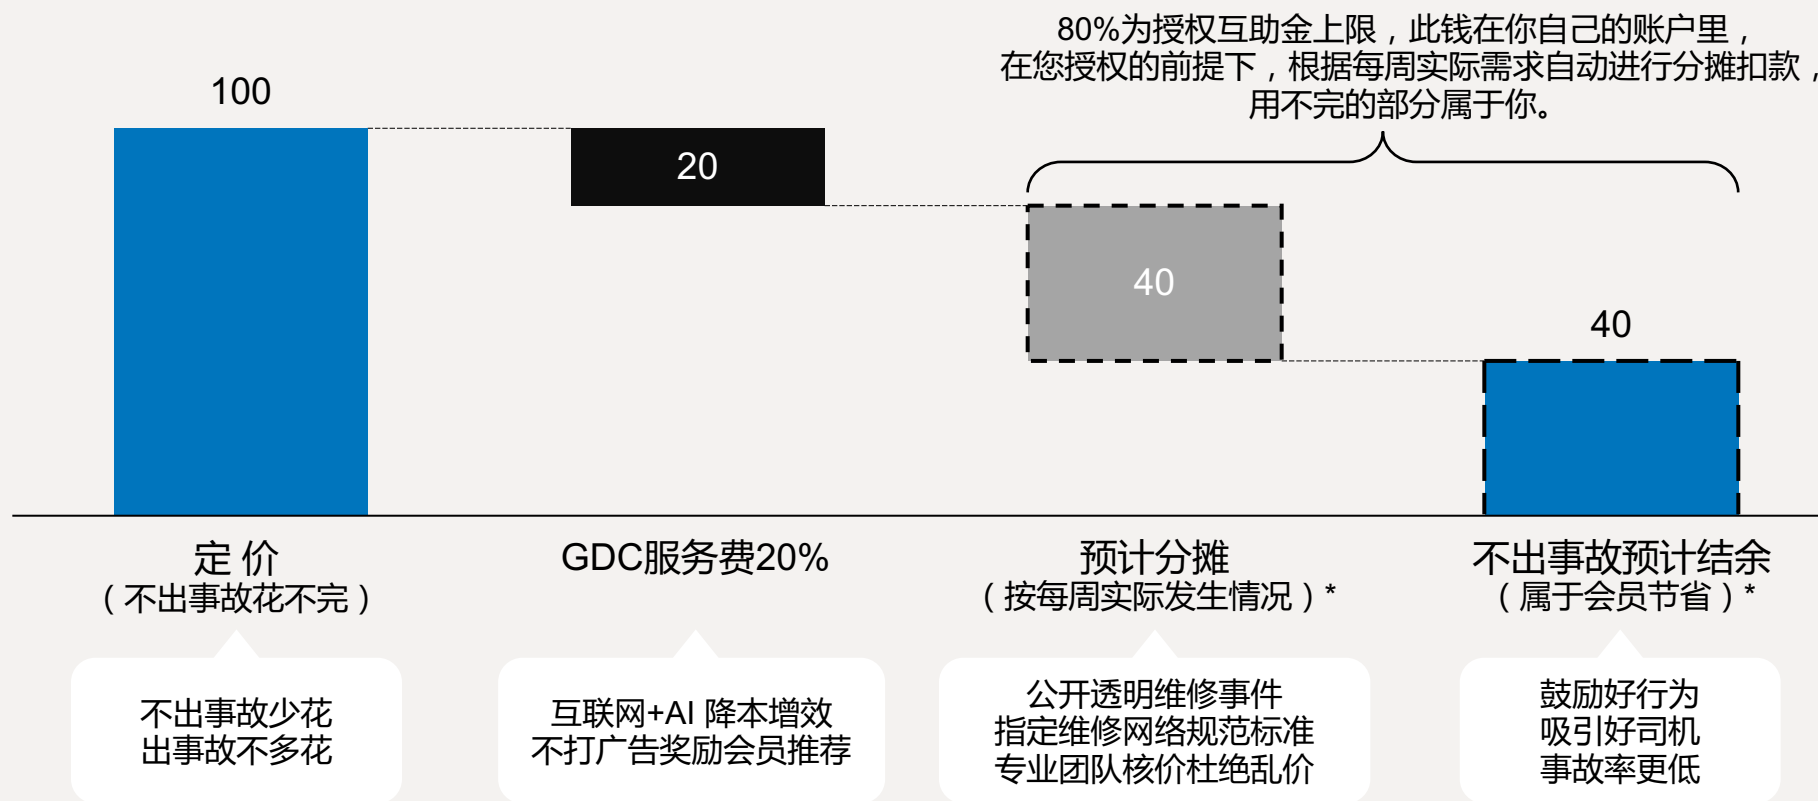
80%为授权互助金上限，此钱在你自己的账户里，
在您授权的前提下，根据每周实际需求自动进行分摊扣款，
用不完的部分属于你。

100

20

40

40

定 价
（不出事故花不完）

GDC服务费20%

预计分摊
（按每周实际发生情况）*

不出事故预计结余
（属于会员节省）*

不出事故少花
出事故不多花

互联网+AI 降本增效
不打广告奖励会员推荐

公开透明维修事件
指定维修网络规范标准
专业团队核价杜绝乱价

鼓励好行为
吸引好司机
事故率更低